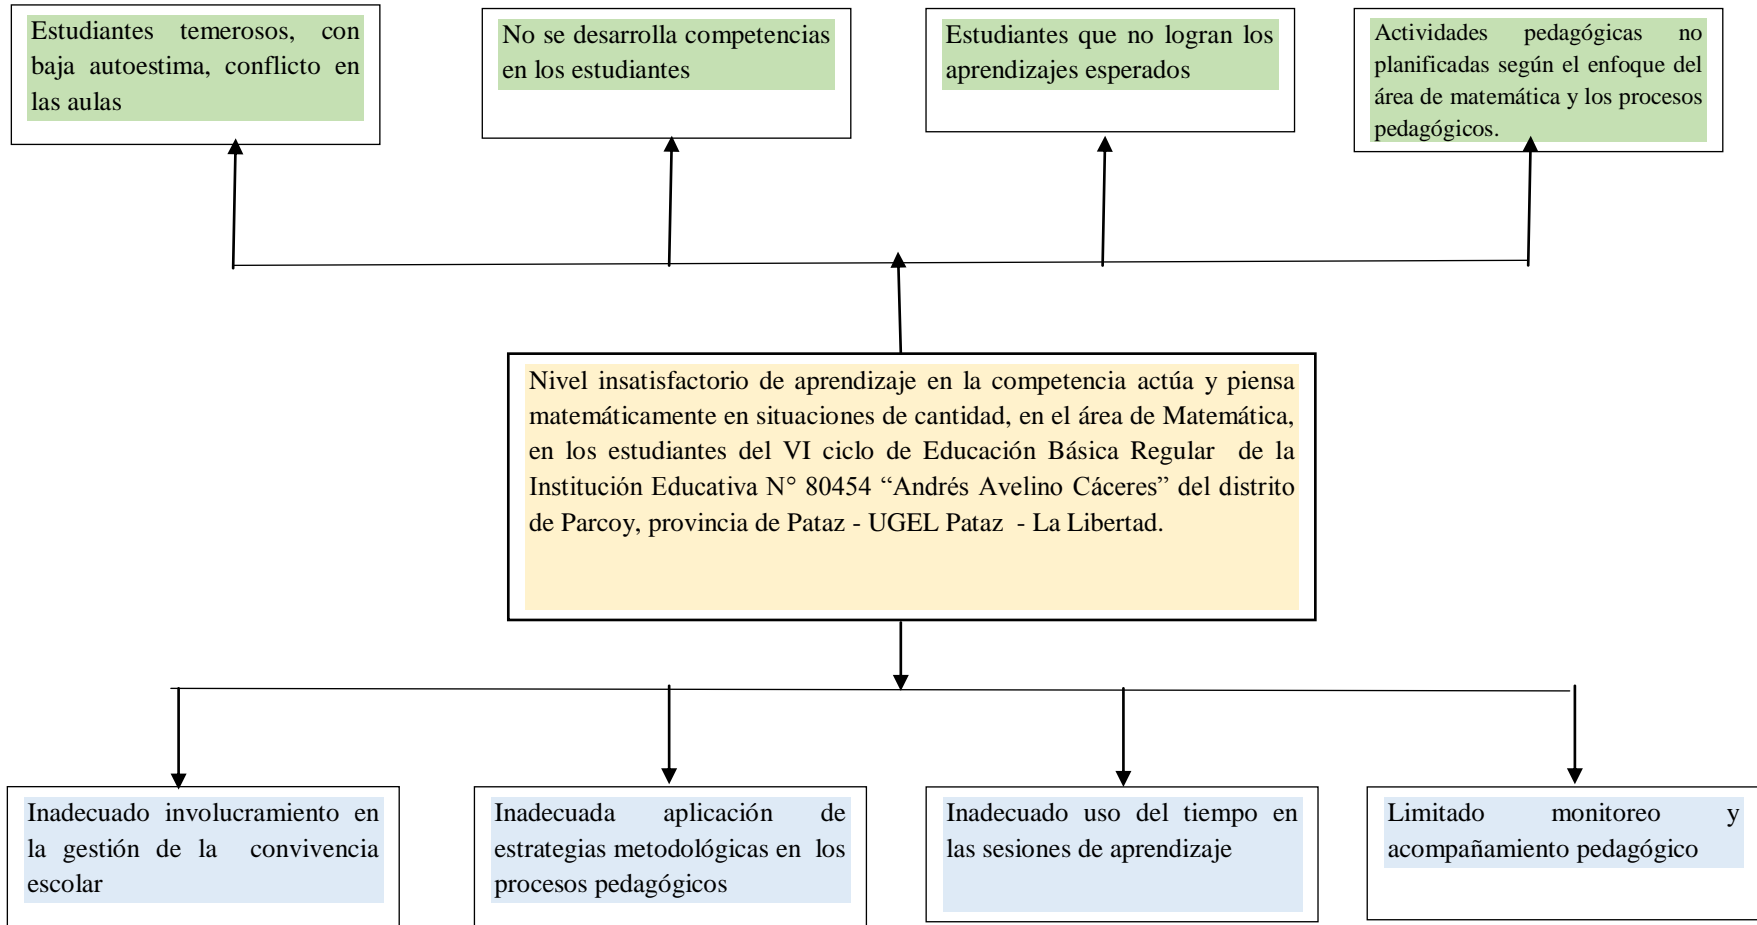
Estudiantes temerosos, con baja autoestima, conflicto en las aulas

No se desarrolla competencias en los estudiantes

Estudiantes que no logran los aprendizajes esperados

Actividades pedagógicas no planificadas según el enfoque del área de matemática y los procesos pedagógicos.

Nivel insatisfactorio de aprendizaje en la competencia actúa y piensa matemáticamente en situaciones de cantidad, en el área de Matemática, en los estudiantes del VI ciclo de Educación Básica Regular de la Institución Educativa N° 80454 “Andrés Avelino Cáceres” del distrito de Parcoy, provincia de Pataz - UGEL Pataz - La Libertad.

Inadecuado involucramiento en la gestión de la convivencia escolar

Inadecuada aplicación de estrategias metodológicas en los procesos pedagógicos

Inadecuado uso del tiempo en las sesiones de aprendizaje

Limitado monitoreo y acompañamiento pedagógico